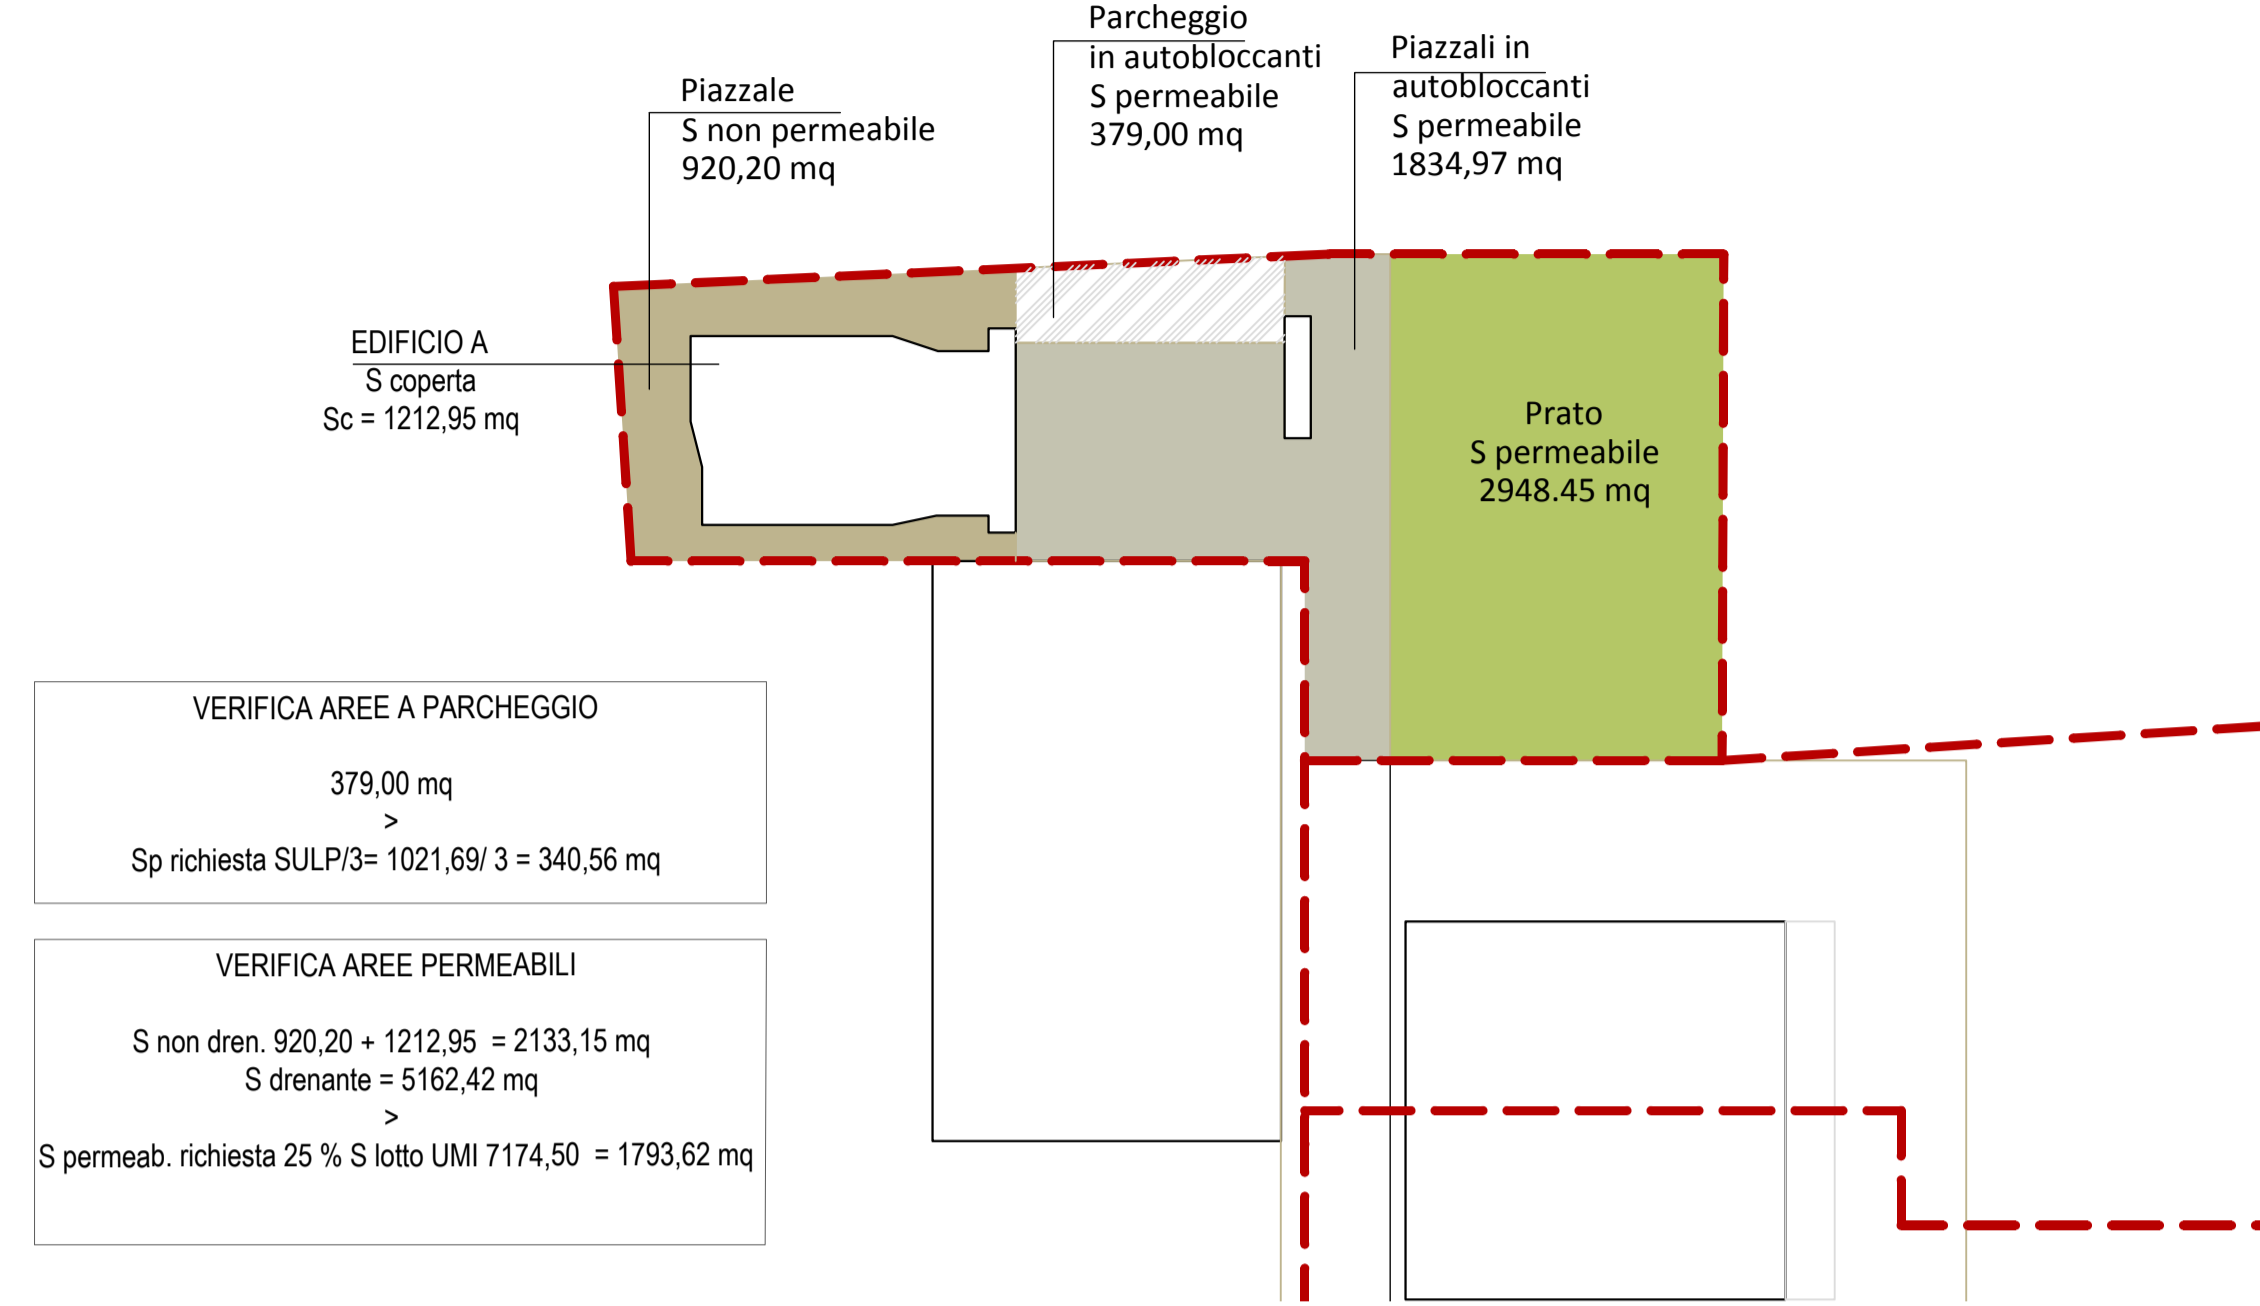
Parcheggio
in autobloccanti
S permeabile
379,00 mq

Piazzali in
autobloccanti
S permeabile
1834,97 mq

Piazzale
S non permeabile
920,20 mq

EDIFICIO A
S coperta
Sc = 1212,95 mq

Prato
S permeabile
2948.45 mq

VERIFICA AREE A PARCHEGGIO

379,00 mq
>
Sp richiesta SULP/3= 1021,69/ 3 = 340,56 mq

VERIFICA AREE PERMEABILI

S non dren. 920,20 + 1212,95 = 2133,15 mq
S drenante = 5162,42 mq
>
S permeab. richiesta 25 % S lotto UMI 7174,50 = 1793,62 mq